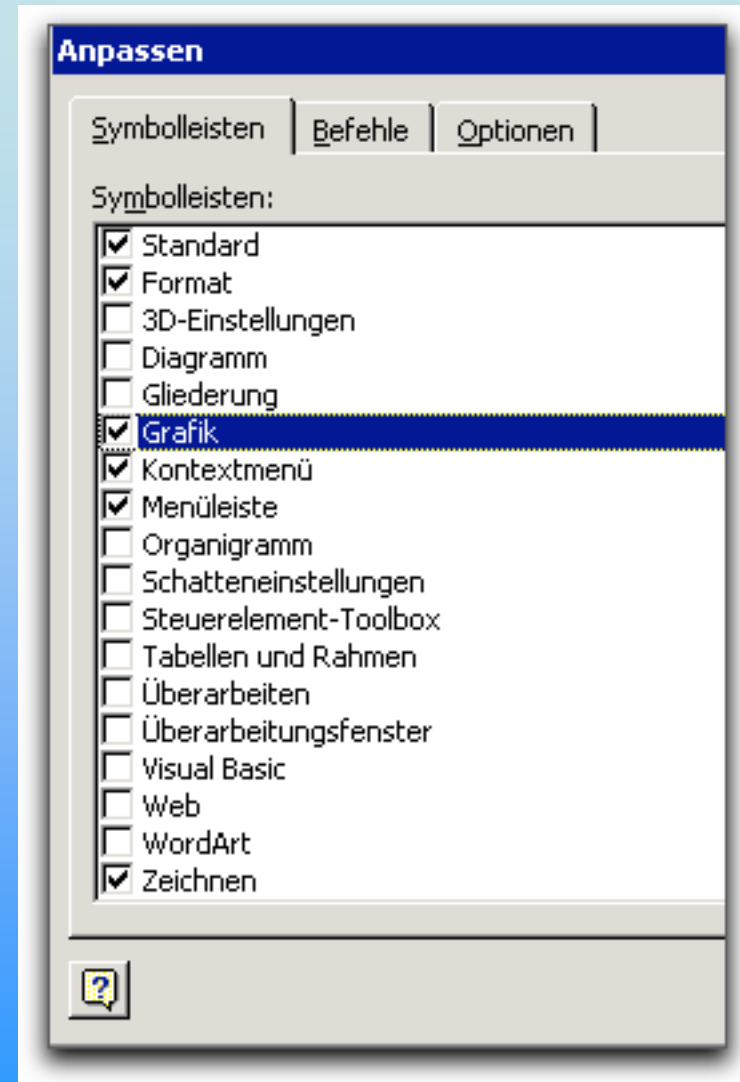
Anpassen

Symbolleisten | Befehle | Optionen

Symbolleisten:

- [x] Standard
- [x] Format
- [ ] 3D-Einstellungen
- [ ] Diagramm
- [ ] Gliederung
- [x] Grafik
- [x] Kontextmenü
- [x] Menüleiste
- [ ] Organigramm
- [ ] Schatteneinstellungen
- [ ] Steuerelement-Toolbox
- [ ] Tabellen und Rahmen
- [ ] Überarbeiten
- [ ] Überarbeitungsfenster
- [ ] Visual Basic
- [ ] Web
- [ ] WordArt
- [x] Zeichnen

?